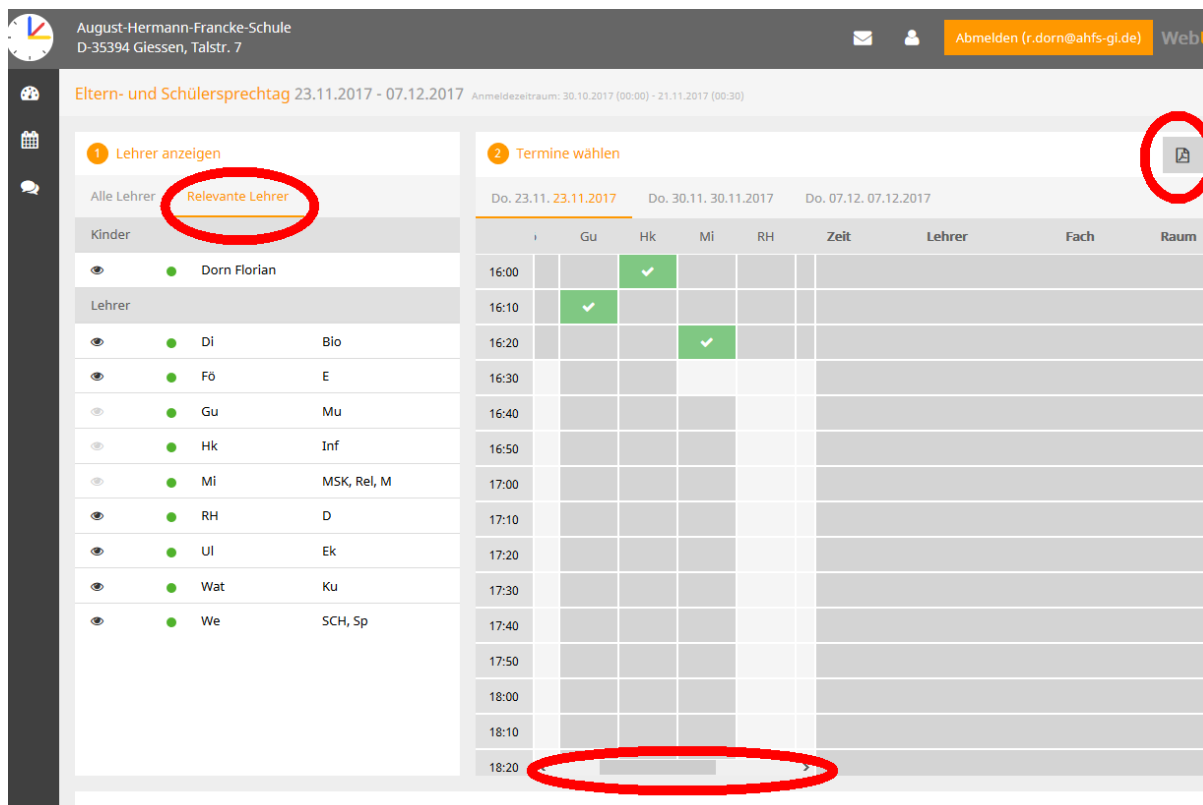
August-Hermann-Francke-Schule
D-35394 Giessen, Talstr. 7

Abmelden (r.dorn@ahfs-gi.de) Web

Eltern- und Schülersprechtag 23.11.2017 - 07.12.2017 Anmeldezeitraum: 30.10.2017 (00:00) - 21.11.2017 (00:30)

1 Lehrer anzeigen

Alle Lehrer Relevante Lehrer

Kinder

Dorn Florian

Lehrer

| Di | Bio |
|---|---|
| Fö | E |
| Gu | Mu |
| Hk | Inf |
| Mi | MSK, Rel, M |
| RH | D |
| Ul | Ek |
| Wat | Ku |
| We | SCH, Sp |

2 Termine wählen

Do. 23.11. 23.11.2017 Do. 30.11. 30.11.2017 Do. 07.12. 07.12.2017

| | Gu | Hk | Mi | RH | Zeit | Lehrer | Fach | Raum |
|---|---|---|---|---|---|---|---|---|
| 16:00 | | ✔ | | | | | | |
| 16:10 | ✔ | | | | | | | |
| 16:20 | | | ✔ | | | | | |
| 16:30 | | | | | | | | |
| 16:40 | | | | | | | | |
| 16:50 | | | | | | | | |
| 17:00 | | | | | | | | |
| 17:10 | | | | | | | | |
| 17:20 | | | | | | | | |
| 17:30 | | | | | | | | |
| 17:40 | | | | | | | | |
| 17:50 | | | | | | | | |
| 18:00 | | | | | | | | |
| 18:10 | | | | | | | | |
| 18:20 | | | | | | | | |